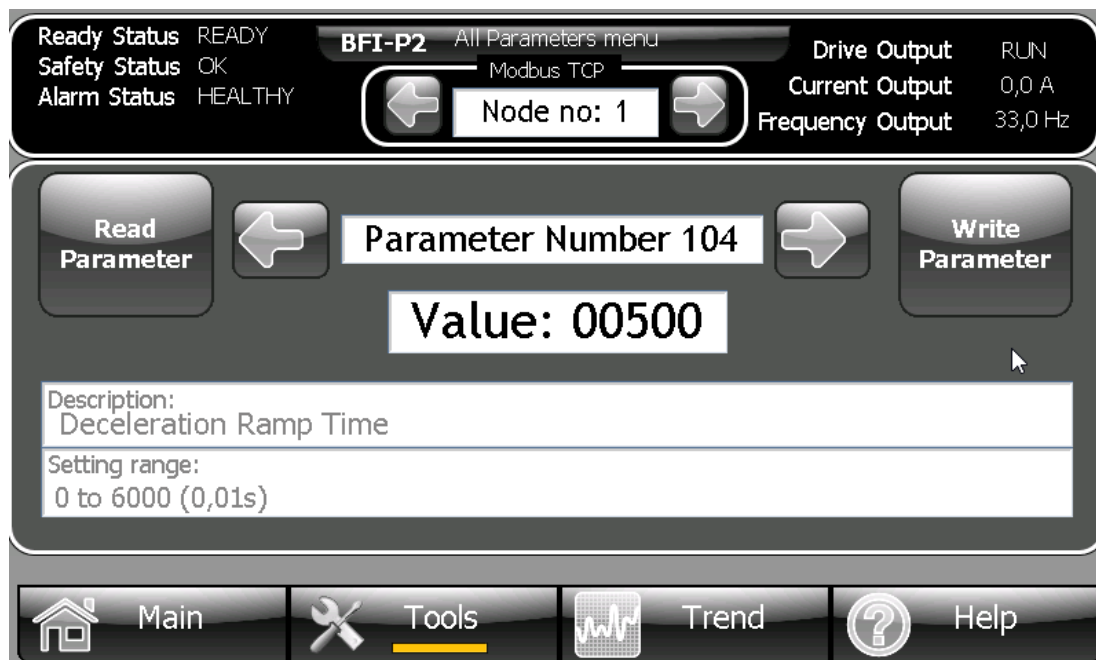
Ready Status READY
Safety Status OK
Alarm Status HEALTHY

BFI-P2 All Parameters menu
Modbus TCP
Node no: 1

Drive Output RUN
Current Output 0,0 A
Frequency Output 33,0 Hz

Read Parameter

Parameter Number 104

Write Parameter

Value: 00500

Description:
Deceleration Ramp Time

Setting range:
0 to 6000 (0,01s)

Main
Tools
Trend
Help